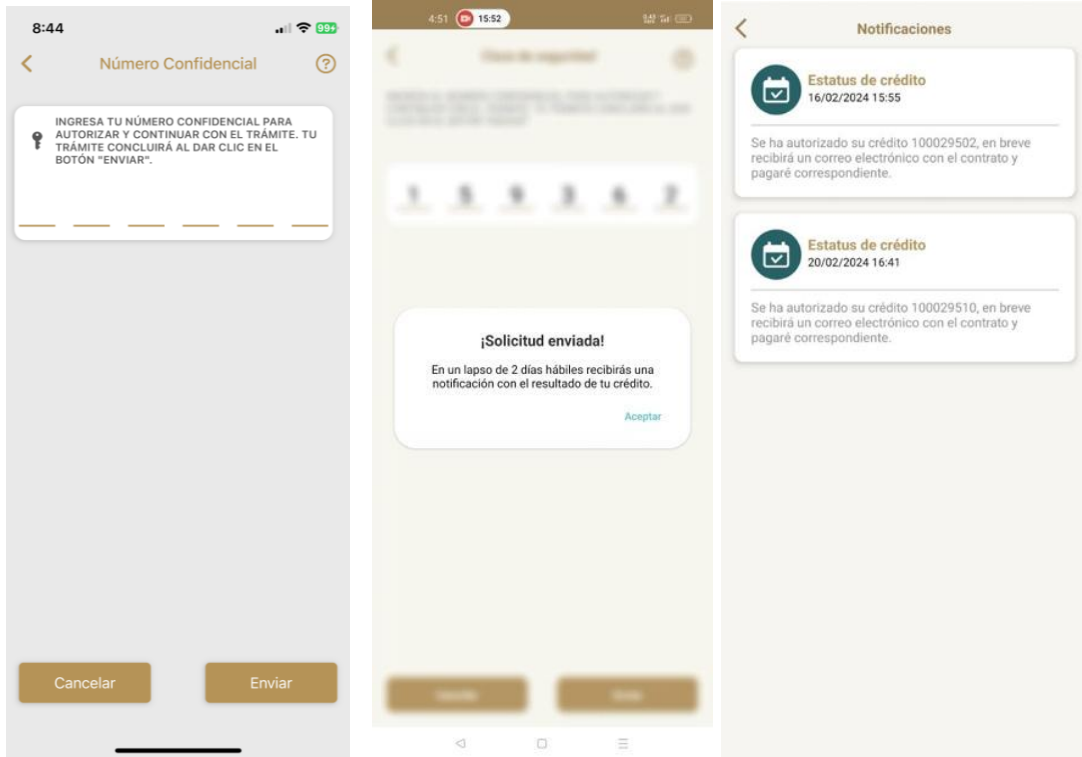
8:44
99+
Número Confidencial
?
INGRESA TU NÚMERO CONFIDENCIAL PARA AUTORIZAR Y CONTINUAR CON EL TRÁMITE. TU TRÁMITE CONCLUIRÁ AL DAR CLIC EN EL BOTÓN "ENVIAR".
Cancelar
Enviar

4:51 15:52
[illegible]
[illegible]
1 5 9 3 6 7
¡Solicitud enviada!
En un lapso de 2 días hábiles recibirás una notificación con el resultado de tu crédito.
Aceptar
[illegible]
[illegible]

Notificaciones
Estatus de crédito
16/02/2024 15:55
Se ha autorizado su crédito 100029502, en breve recibirá un correo electrónico con el contrato y pagaré correspondiente.
Estatus de crédito
20/02/2024 16:41
Se ha autorizado su crédito 100029510, en breve recibirá un correo electrónico con el contrato y pagaré correspondiente.